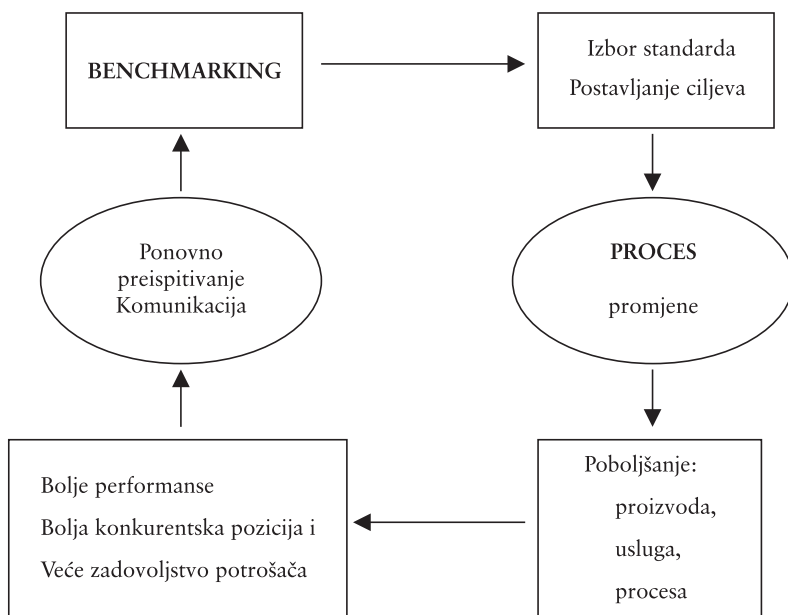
BENCHMARKING

Izbor standarda
Postavljanje ciljeva

PROCES
promjene

Poboljšanje:
proizvoda,
usluga,
procesa

Bolje performanse
Bolja konkurentska pozicija i
Veće zadovoljstvo potrošača

Ponovno
preispitivanje
Komunikacija